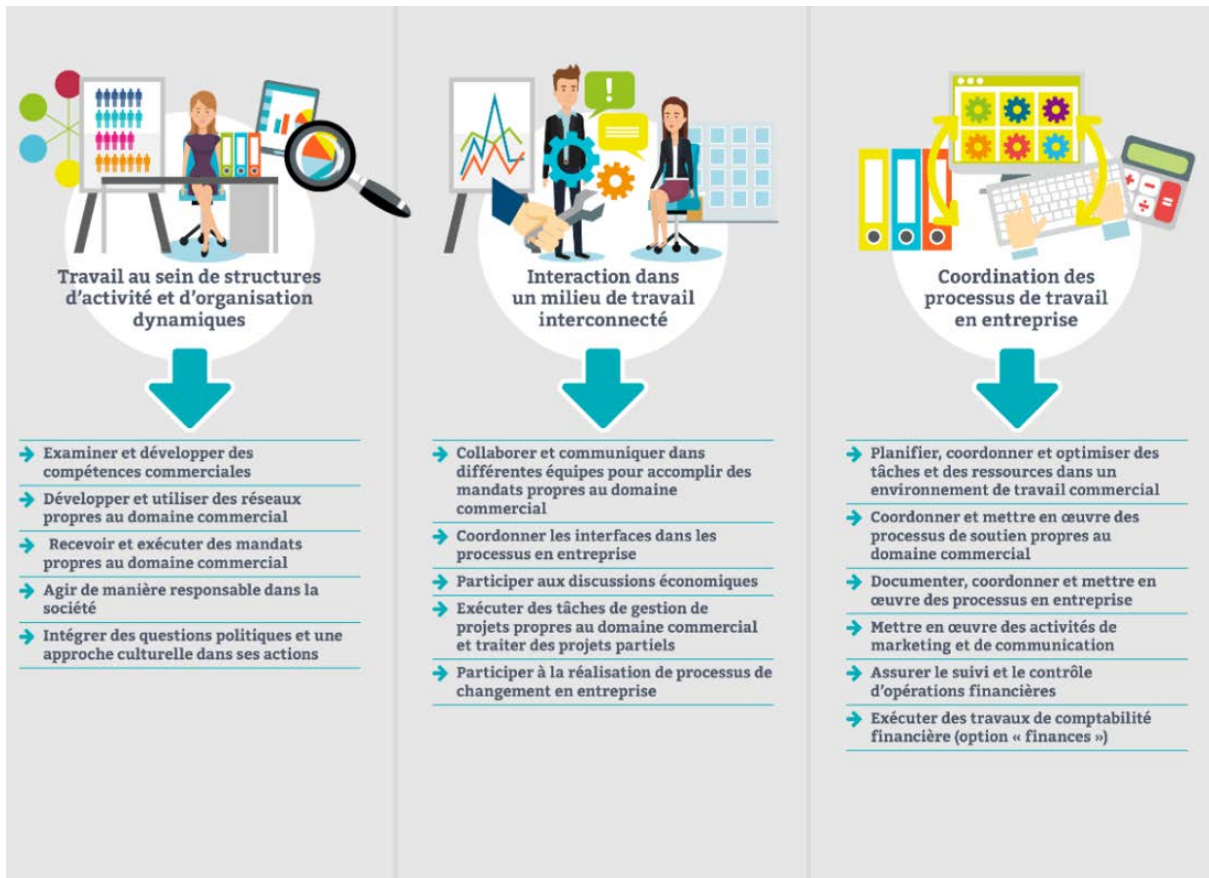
Travail au sein de structures d’activité et d’organisation dynamiques

Examiner et développer des compétences commerciales

Développer et utiliser des réseaux propres au domaine commercial

Recevoir et exécuter des mandats propres au domaine commercial

Agir de manière responsable dans la société

Intégrer des questions politiques et une approche culturelle dans ses actions

Interaction dans un milieu de travail interconnecté

Collaborer et communiquer dans différentes équipes pour accomplir des mandats propres au domaine commercial

Coordonner les interfaces dans les processus en entreprise

Participer aux discussions économiques

Exécuter des tâches de gestion de projets propres au domaine commercial et traiter des projets partiels

Participer à la réalisation de processus de changement en entreprise

Coordination des processus de travail en entreprise

Planifier, coordonner et optimiser des tâches et des ressources dans un environnement de travail commercial

Coordonner et mettre en œuvre des processus de soutien propres au domaine commercial

Documenter, coordonner et mettre en œuvre des processus en entreprise

Mettre en œuvre des activités de marketing et de communication

Assurer le suivi et le contrôle d’opérations financières

Exécuter des travaux de comptabilité financière (option « finances »)